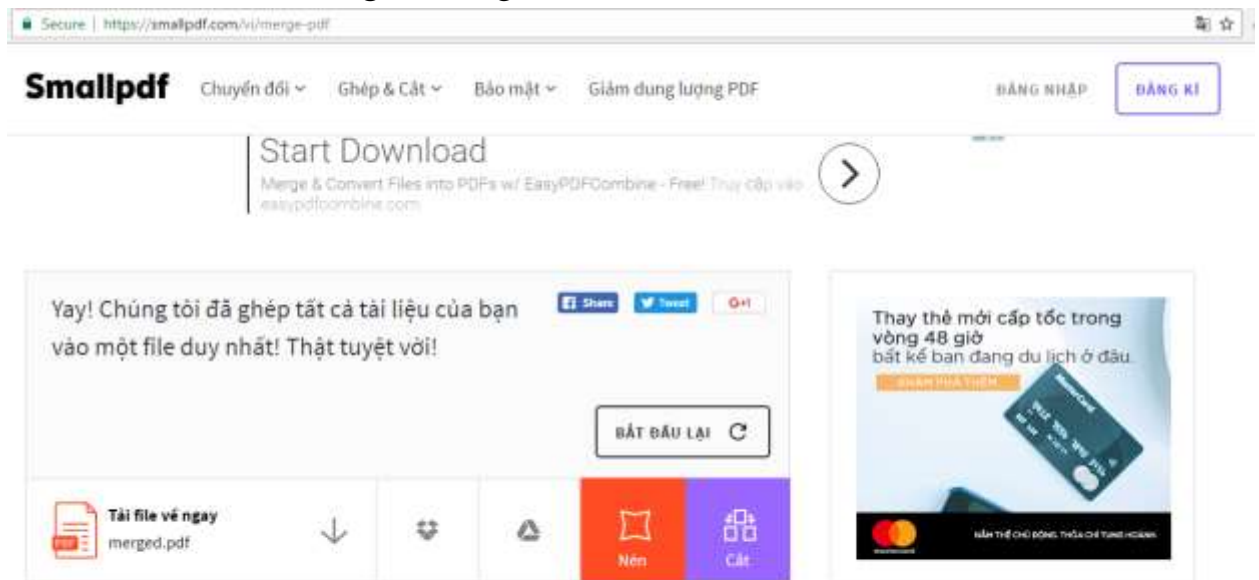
Secure | https://smallpdf.com/vi/merge-pdf

Smallpdf Chuyển đổi Ghép & Cắt Bảo mật Giảm dung lượng PDF ĐĂNG NHẬP ĐĂNG KÍ

Start Download

Merge & Convert Files into PDFs w/ EasyPDFCombine - Free! Truy cập vào easypdfcombine.com

Yay! Chúng tôi đã ghép tất cả tài liệu của bạn vào một file duy nhất! Thật tuyệt vời!

Share Tweet G+1

BẮT ĐẦU LẠI

Tải file về ngay
merged.pdf

Nén

Cắt

Thay thẻ mới cấp tốc trong vòng 48 giờ bất kể bạn đang du lịch ở đâu.

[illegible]

NẮM THẺ CHỦ ĐỘNG, THỎA CHÍ TUNG HOÀNH